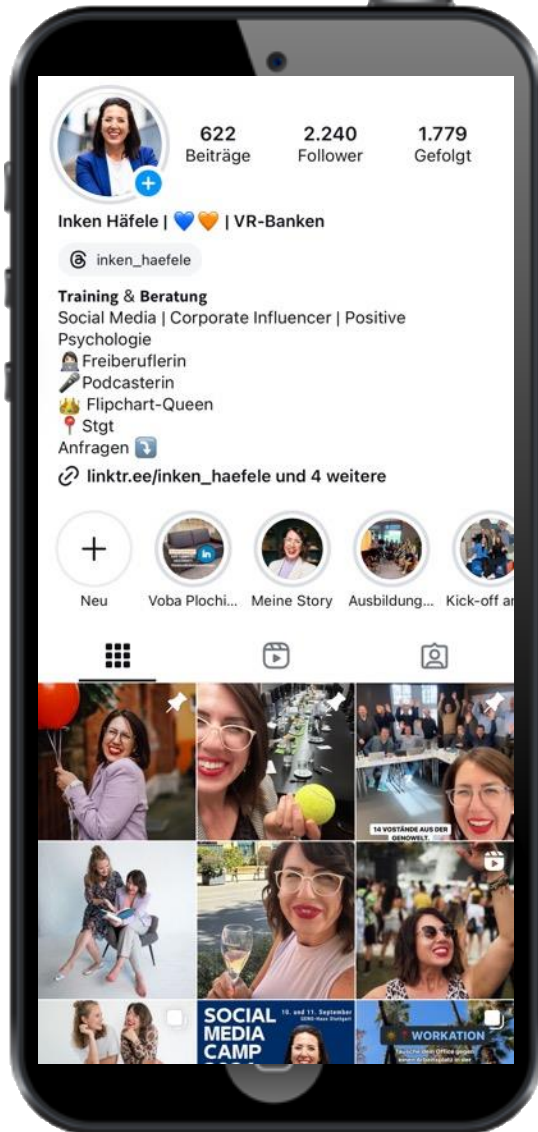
622
Beiträge

2.240
Follower

1.779
Gefolgt

Inken Häfele | 💙🧡 | VR-Banken

inken_haefele

Training & Beratung
Social Media | Corporate Influencer | Positive Psychologie
👩🏻‍💻Freiberuflerin
🎤Podcasterin
👑 Flipchart-Queen
📍 Stgt
Anfragen ⤵️

linktr.ee/inken_haefele und 4 weitere

Neu
Voba Plochi...
Meine Story
Ausbildung...
Kick-off an

14 VORSTÄNDE AUS DER GENOWELT.

SOCIAL MEDIA CAMP
10. und 11. September
GENO-Haus Stuttgart

WORKATION
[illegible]